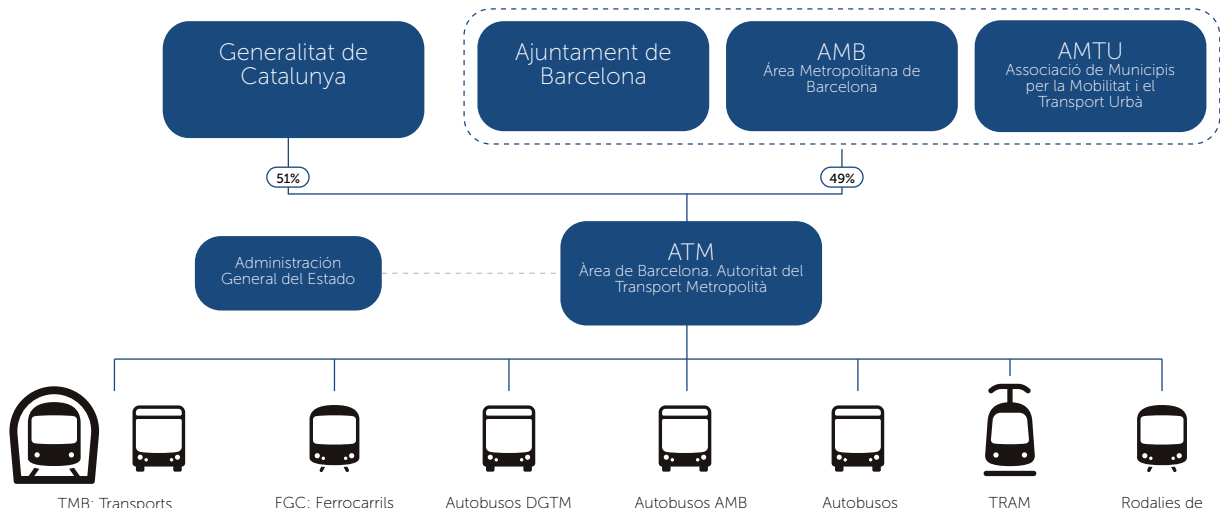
Generalitat de Catalunya

Ajuntament de Barcelona

AMB
Área Metropolitana de Barcelona

AMTU
Associació de Municipis per la Mobilitat i el Transport Urbà

51%

49%

Administración General del Estado

ATM
Àrea de Barcelona. Autoritat del Transport Metropolità

TMB: Transports

FGC: Ferrocarrils

Autobusos DGTM

Autobusos AMB

Autobusos

TRAM

Rodalies de